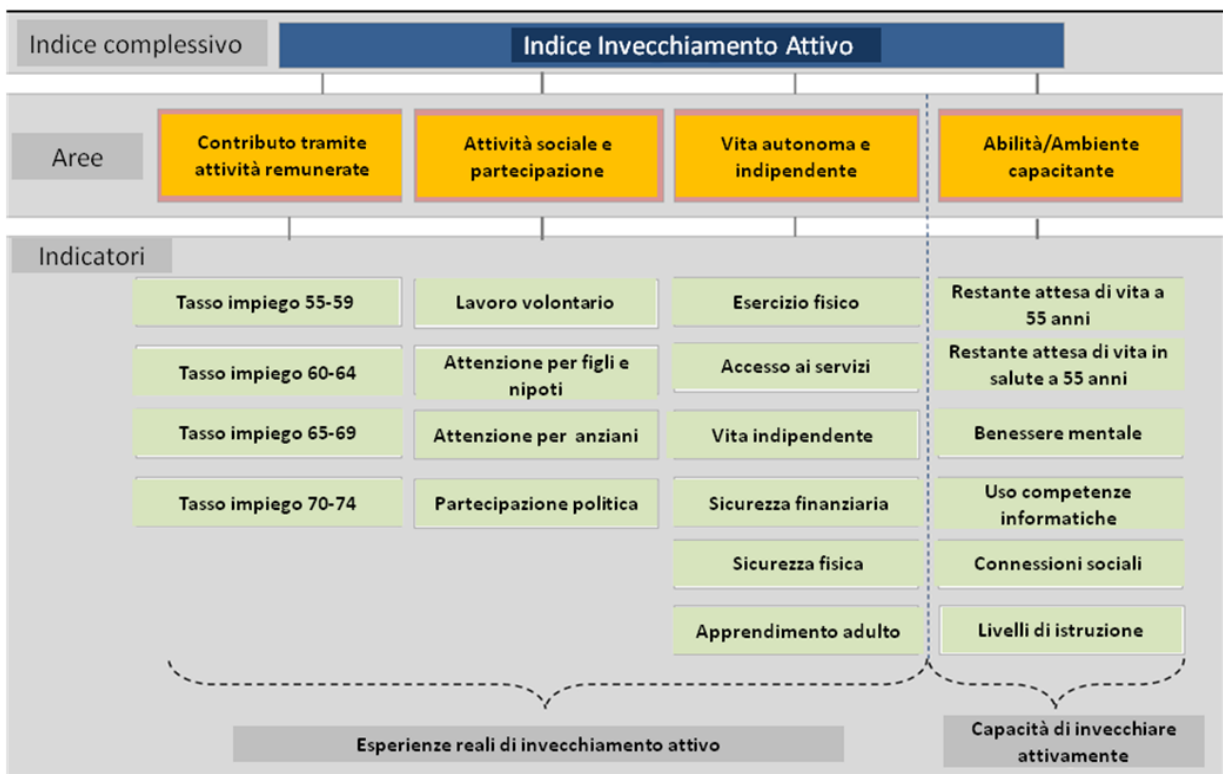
Indice complessivo

Indice Invecchiamento Attivo

Aree

Contributo tramite attività remunerate

Attività sociale e partecipazione

Vita autonoma e indipendente

Abilità/Ambiente capacitante

Indicatori

Tasso impiego 55-59

Tasso impiego 60-64

Tasso impiego 65-69

Tasso impiego 70-74

Lavoro volontario

Attenzione per figli e nipoti

Attenzione per anziani

Partecipazione politica

Esercizio fisico

Accesso ai servizi

Vita indipendente

Sicurezza finanziaria

Sicurezza fisica

Apprendimento adulto

Restante attesa di vita a 55 anni

Restante attesa di vita in salute a 55 anni

Benessere mentale

Uso competenze informatiche

Connessioni sociali

Livelli di istruzione

Esperienze reali di invecchiamento attivo

Capacità di invecchiare attivamente